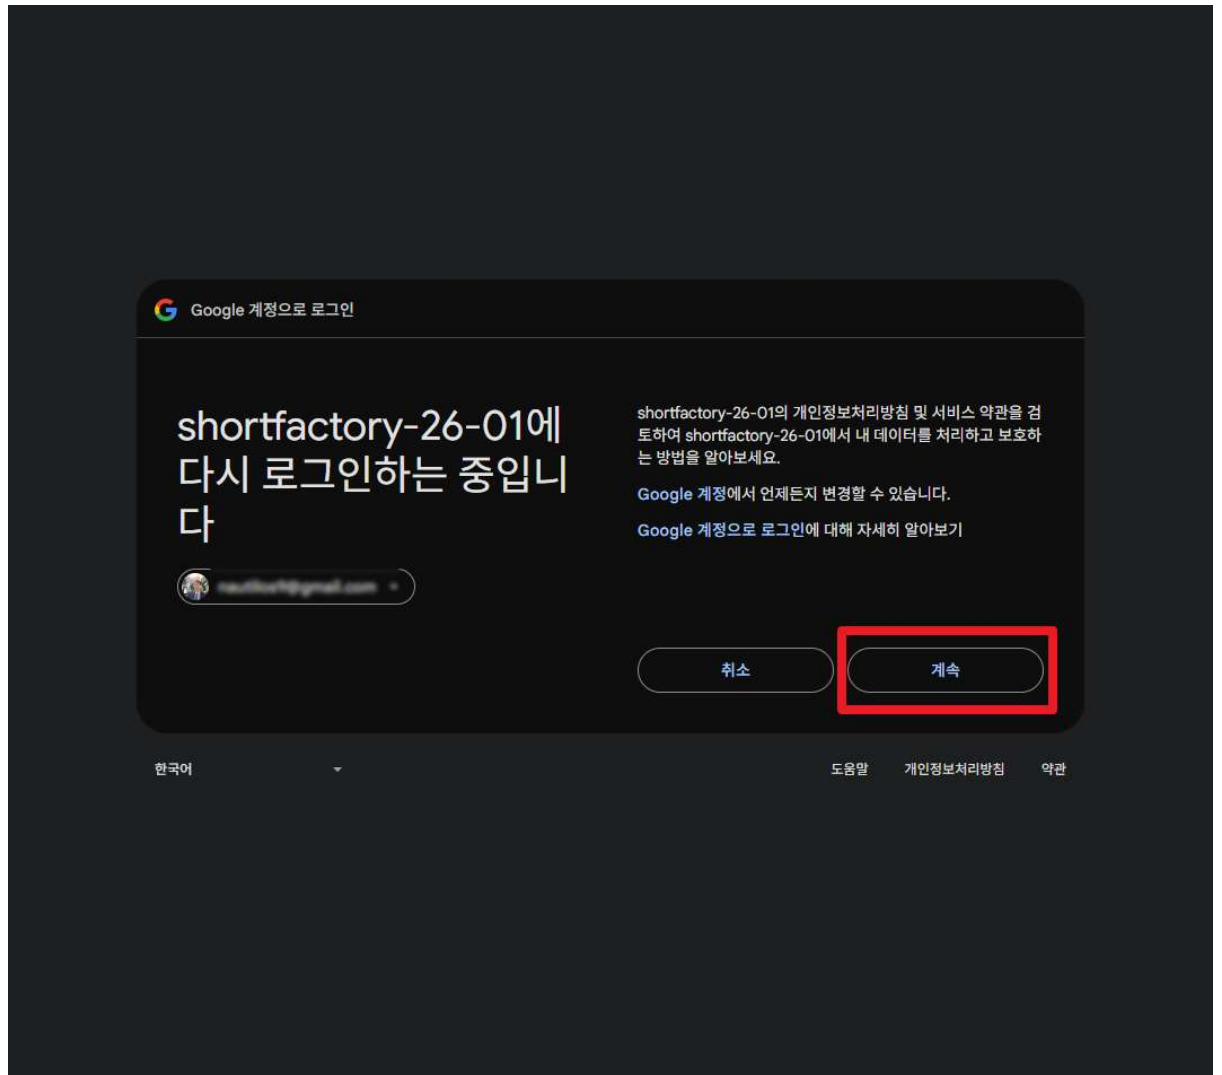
Google 계정으로 로그인

shortfactory-26-01에 다시 로그인하는 중입니다

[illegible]

shortfactory-26-01의 개인정보처리방침 및 서비스 약관을 검토하여 shortfactory-26-01에서 내 데이터를 처리하고 보호하는 방법을 알아보세요.

Google 계정에서 언제든지 변경할 수 있습니다.

Google 계정으로 로그인에 대해 자세히 알아보기

취소

계속

한국어

도움말 개인정보처리방침 약관